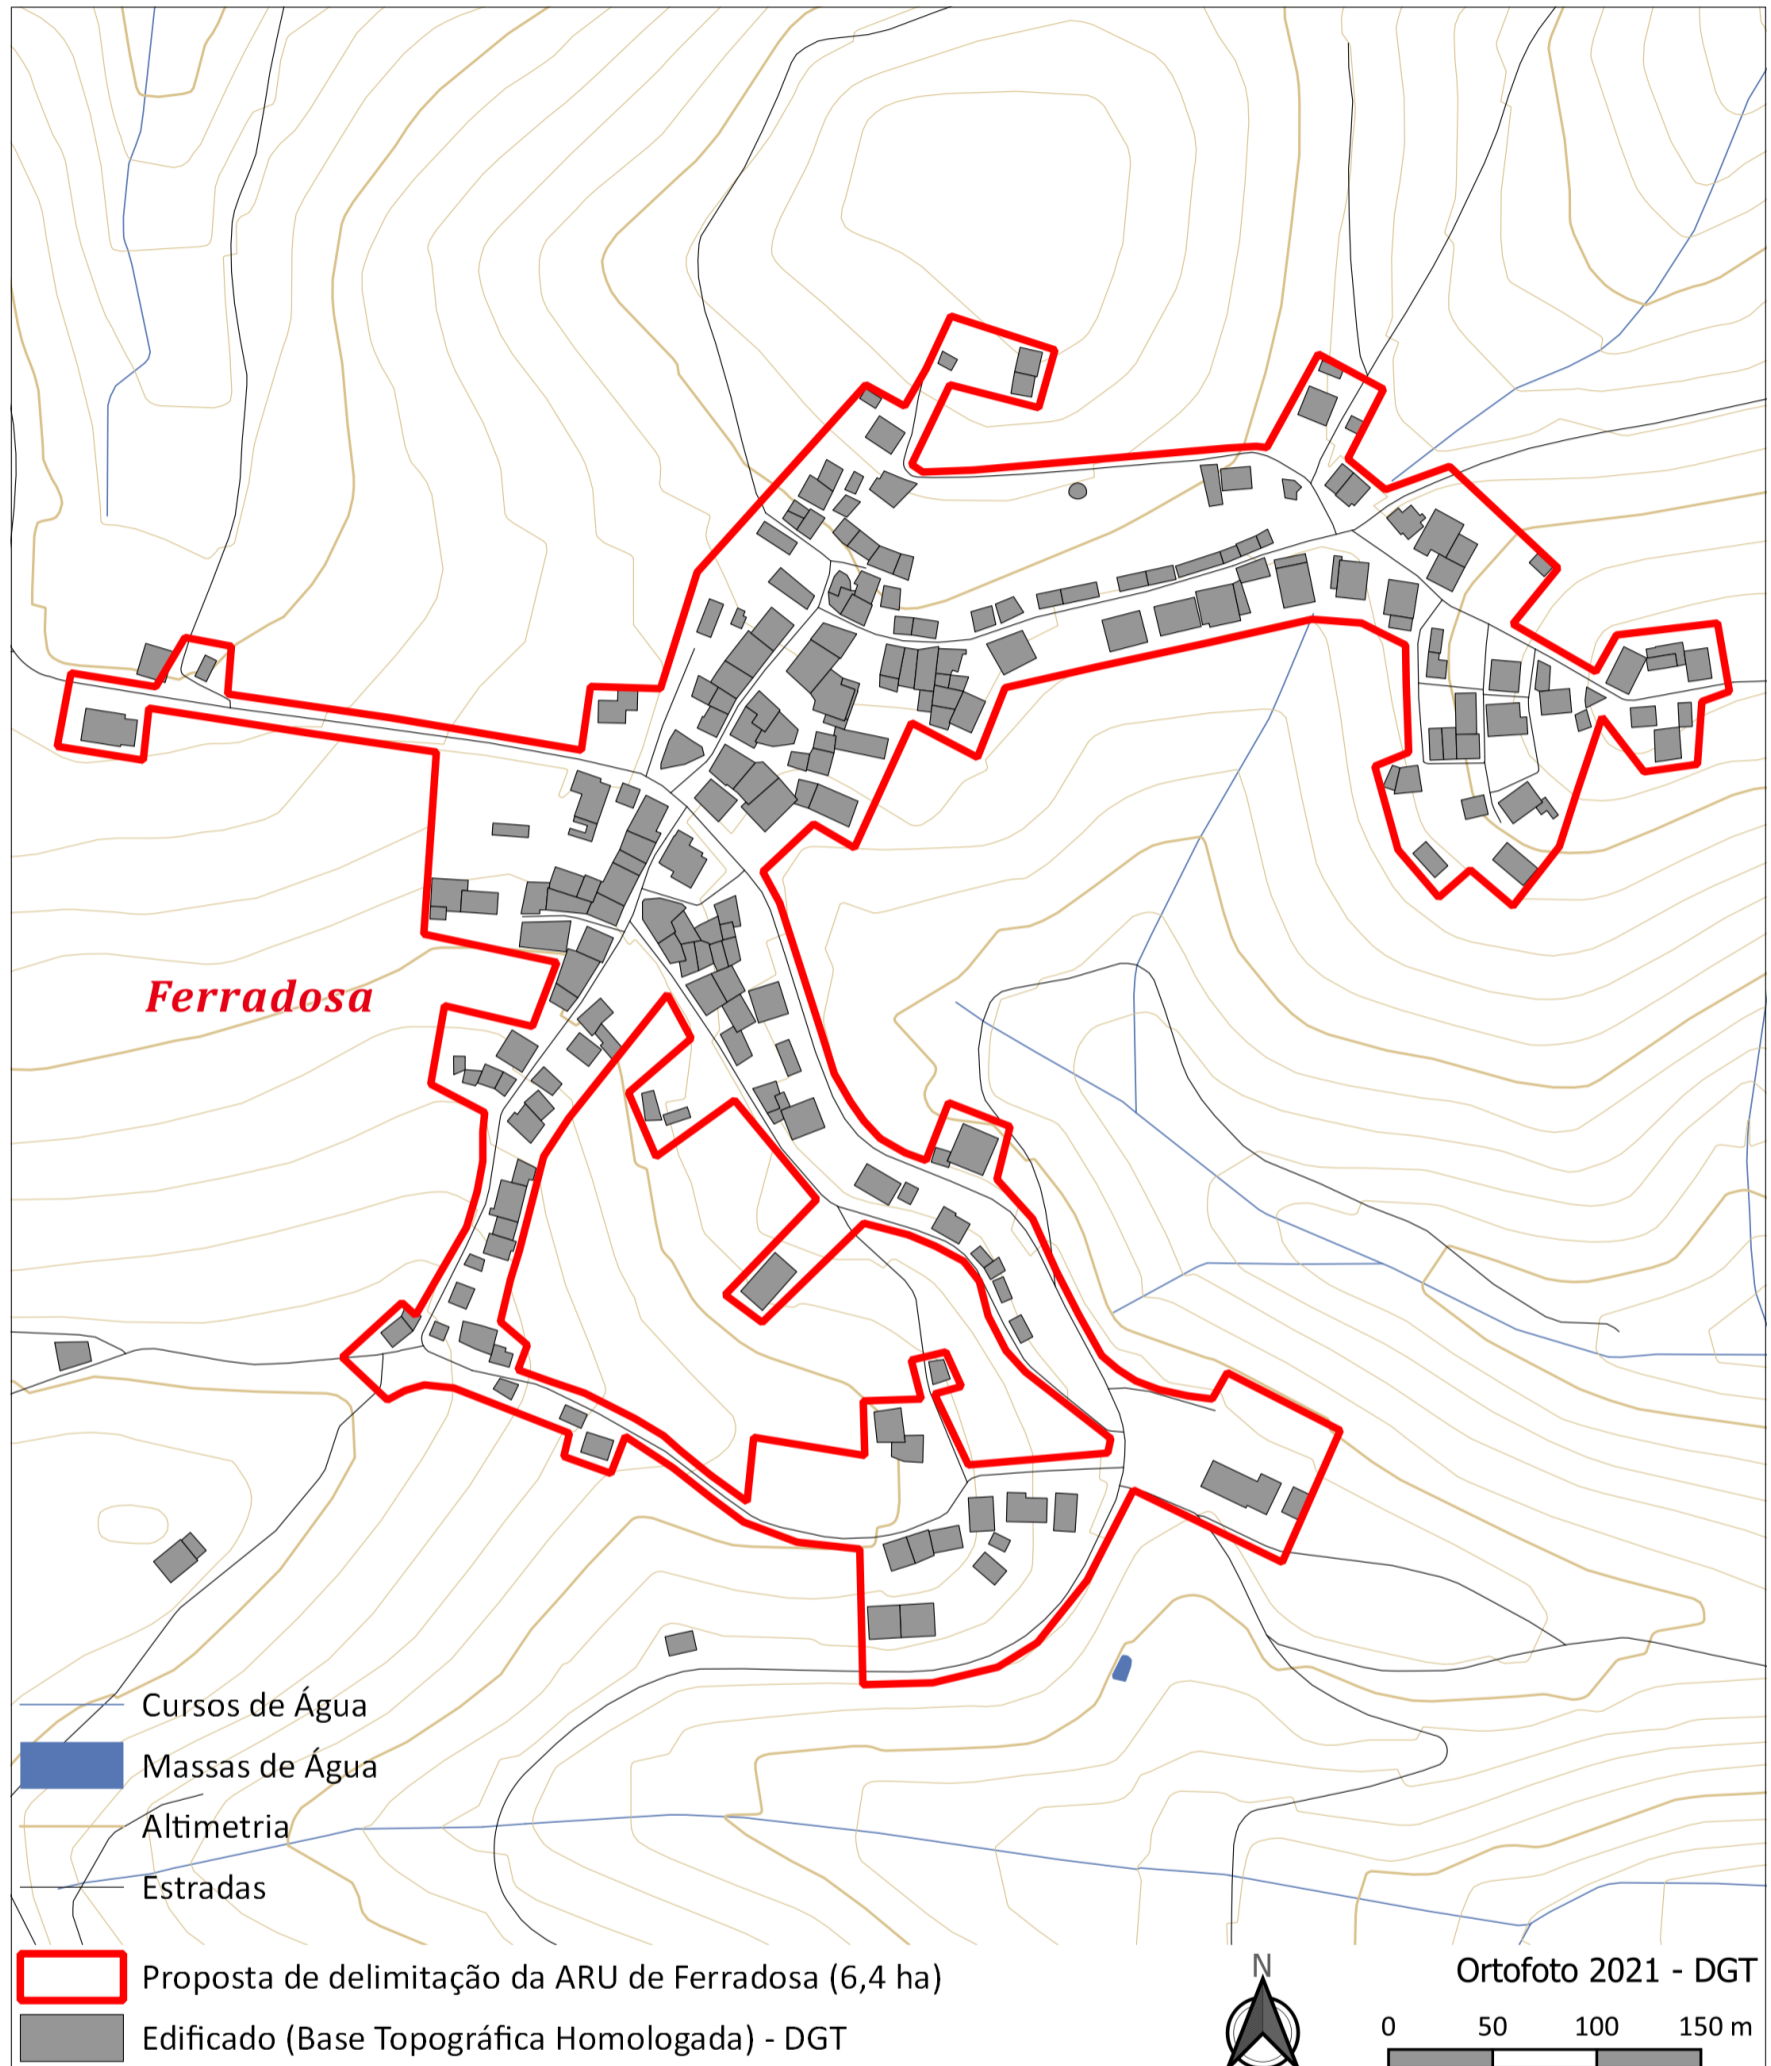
Ferradosa

Cursos de Água
Massas de Água
Altimetria
Estradas

Proposta de delimitação da ARU de Ferradosa (6,4 ha)
Edificado (Base Topográfica Homologada) - DGT

N

Ortofoto 2021 - DGT

0 50 100 150 m